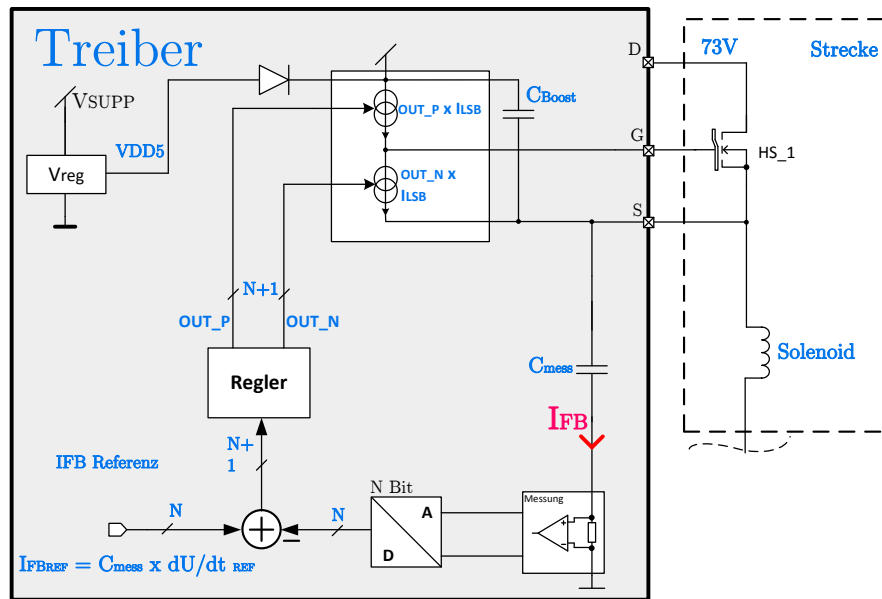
Treiber

VSUPP

Vreg

VDD5

OUT_P x ILSB

OUT_N x ILSB

CBoost

D

G

S

73V

Strecke

HS_1

Solenoid

N+1

OUT_P

OUT_N

Regler

Cmess

IFB

N+1

IFB Referenz

N Bit

Messung

A

D

N

N

IFBREF = Cmess x dU/dt REF